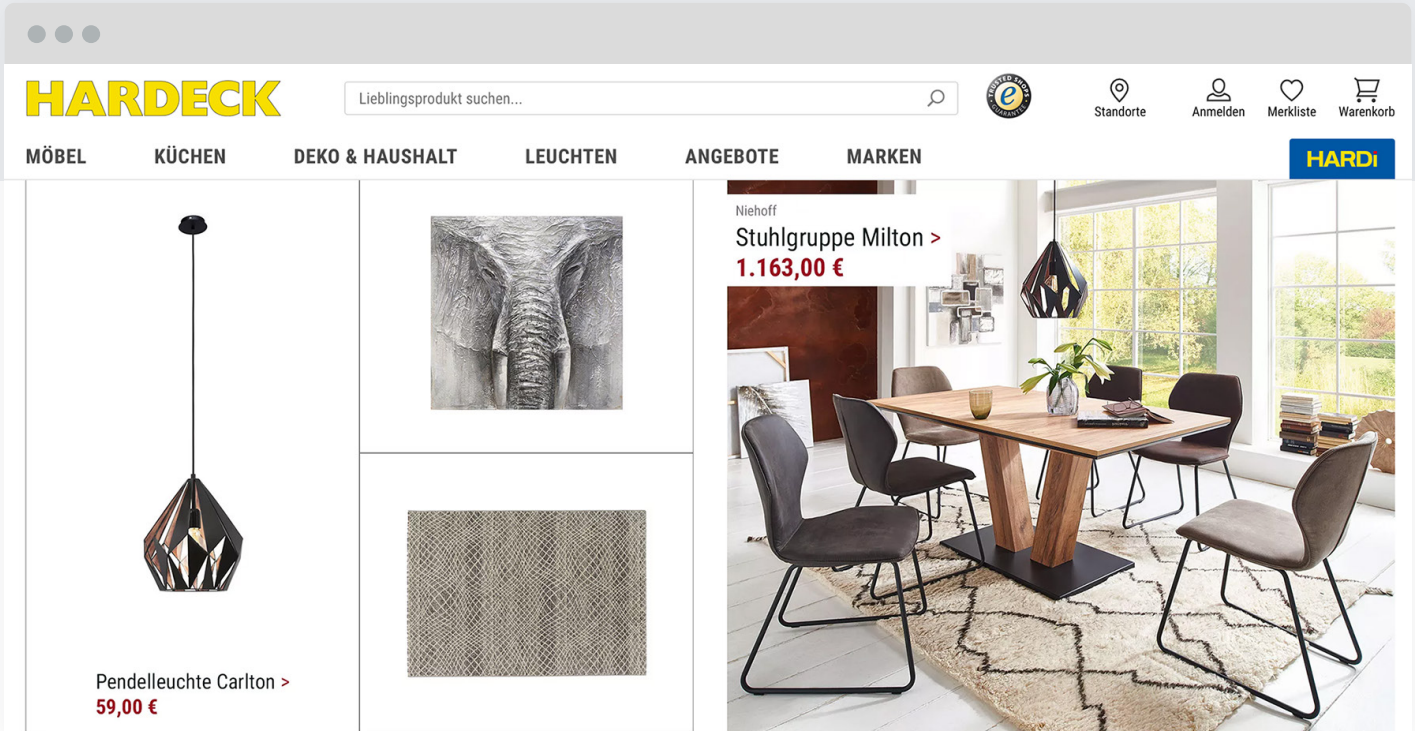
HARDECK

Lieblingsprodukt suchen...

TRUSTED SHOPS GUARANTEE

Standorte Anmelden Merkliste Warenkorb

MÖBEL KÜCHEN DEKO & HAUSHALT LEUCHTEN ANGEBOTE MARKEN

HARDi

Niehoff
Stuhlgruppe Milton >
1.163,00 €

Pendelleuchte Carlton >
59,00 €